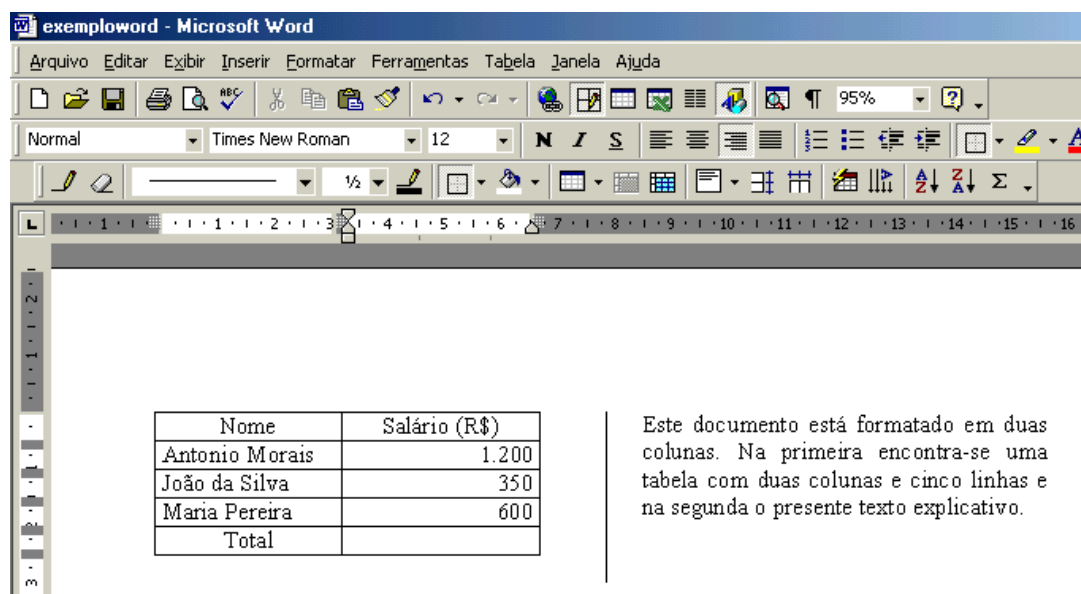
exemploword - Microsoft Word

Arquivo Editar Exibir Inserir Formatar Ferramentas Tabela Janela Ajuda

95%

Normal Times New Roman 12 N I S

½

1 2 3 4 5 6 7 8 9 10 11 12 13 14 15 16

| Nome | Salário (R$) |
|---|---|
| Antonio Morais | 1.200 |
| João da Silva | 350 |
| Maria Pereira | 600 |
| Total | |

Este documento está formatado em duas colunas. Na primeira encontra-se uma tabela com duas colunas e cinco linhas e na segunda o presente texto explicativo.